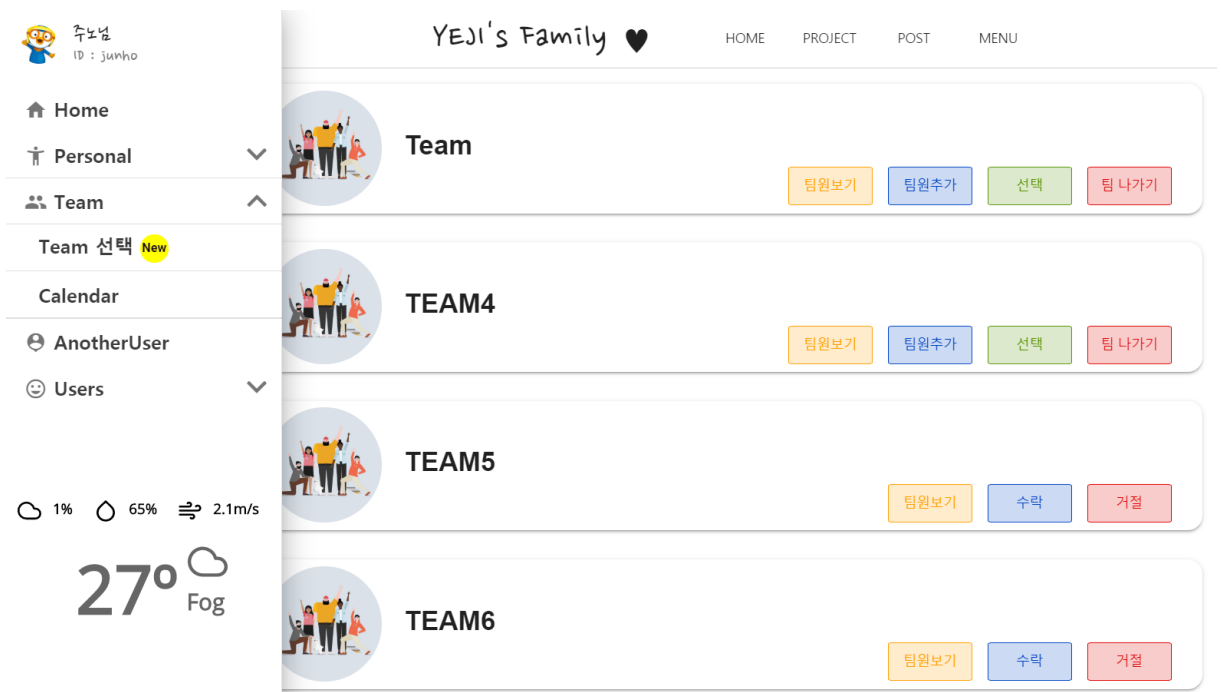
주노님
ID : junho

Home
Personal
Team
Team 선택 New
Calendar
AnotherUser
Users

1% 65% 2.1m/s

27° Fog

YEJI's Family ♥

HOME PROJECT POST MENU

Team
팀원보기 팀원추가 선택 팀 나가기

TEAM4
팀원보기 팀원추가 선택 팀 나가기

TEAM5
팀원보기 수락 거절

TEAM6
팀원보기 수락 거절